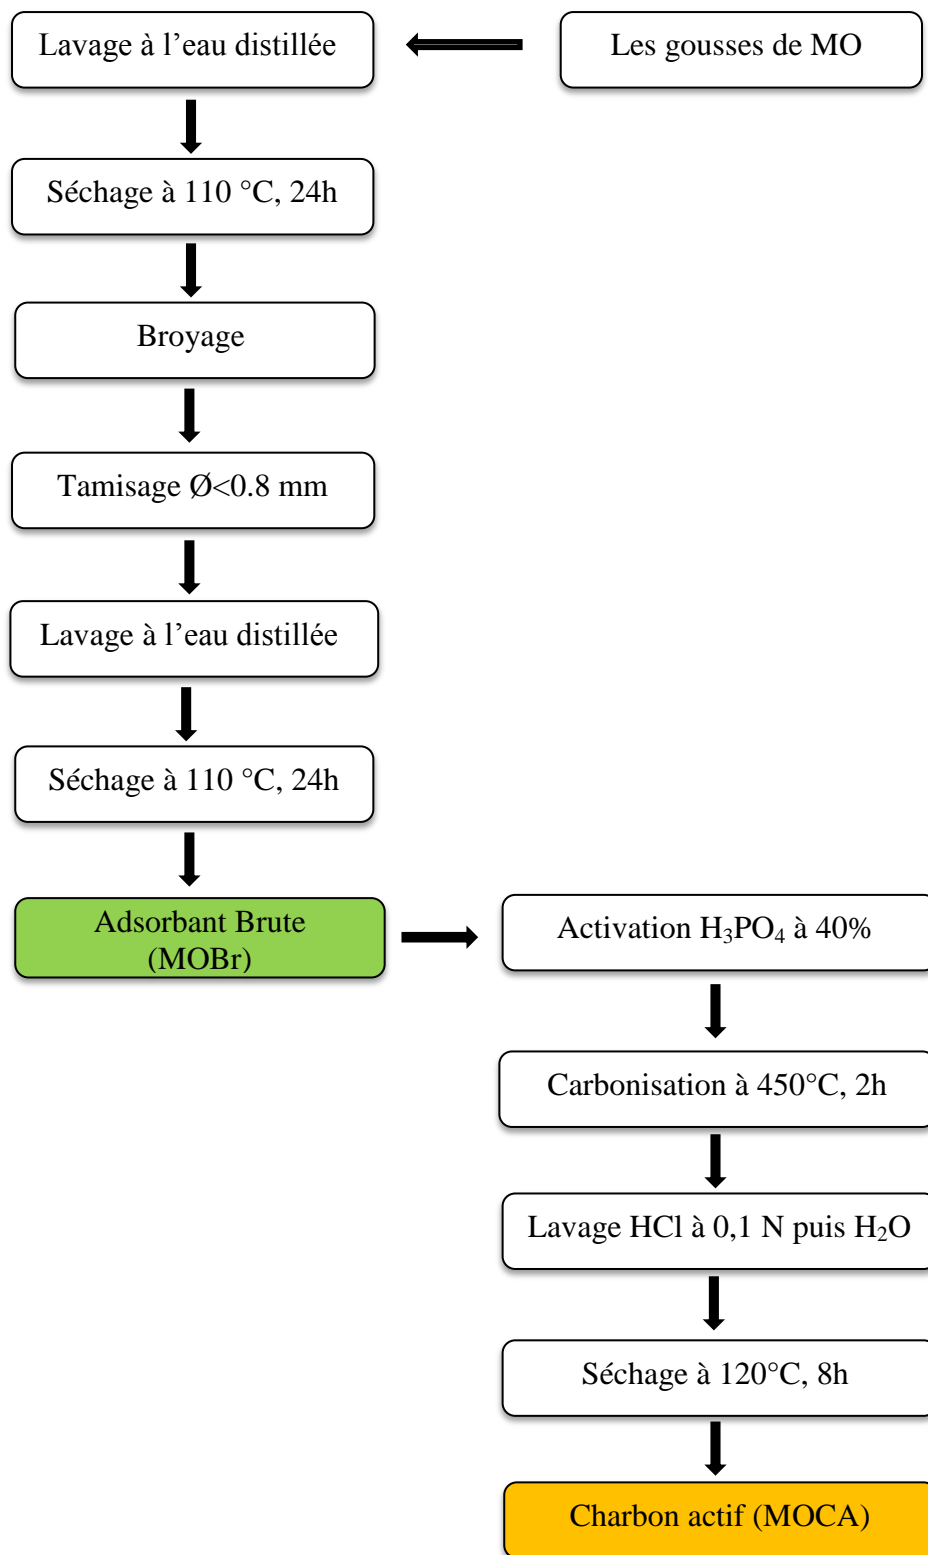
Les gousses de MO

Lavage à l’eau distillée

Séchage à 110 °C, 24h

Broyage

Tamisage Ø<0.8 mm

Lavage à l’eau distillée

Séchage à 110 °C, 24h

Adsorbant Brute (MOBr)

Activation $H_3PO_4$ à 40%

Carbonisation à 450°C, 2h

Lavage HCl à 0,1 N puis $H_2O$

Séchage à 120°C, 8h

Charbon actif (MOCA)